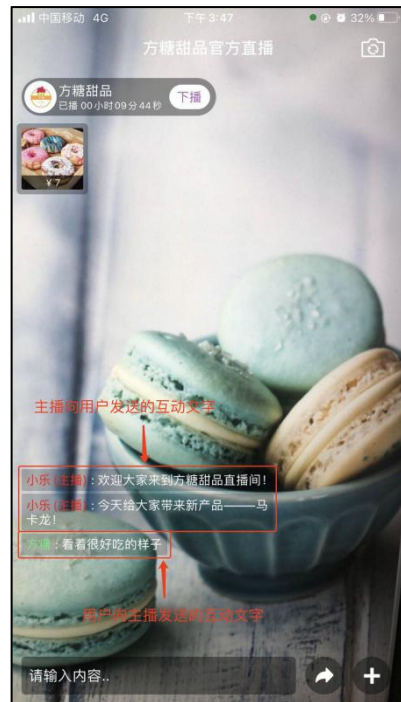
中国移动 4G
下午 3:47
32%
方糖甜品官方直播
方糖甜品
已播 00小时09分44秒
下播
¥7
主播向用户发送的互动文字
小乐 (主播)：欢迎大家来到方糖甜品直播间！
小乐 (主播)：今天给大家带来新产品——马卡龙！
方糖：看着很好吃的样子
用户向主播发送的互动文字
请输入内容..